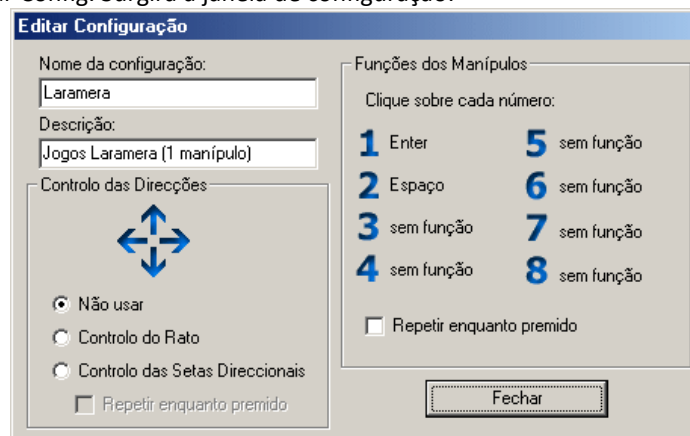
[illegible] Config. Surgirá a janela de configuração.

Editar Configuração

Nome da configuração:
Laramera

Descrição:
Jogos Laramera (1 manípulo)

Controlo das Direcções

Não usar
Controlo do Rato
Controlo das Setas Direccionais
Repetir enquanto premido

Funções dos Manípulos

Clique sobre cada número:

1 Enter
2 Espaço
3 sem função
4 sem função
5 sem função
6 sem função
7 sem função
8 sem função

Repetir enquanto premido

Fechar